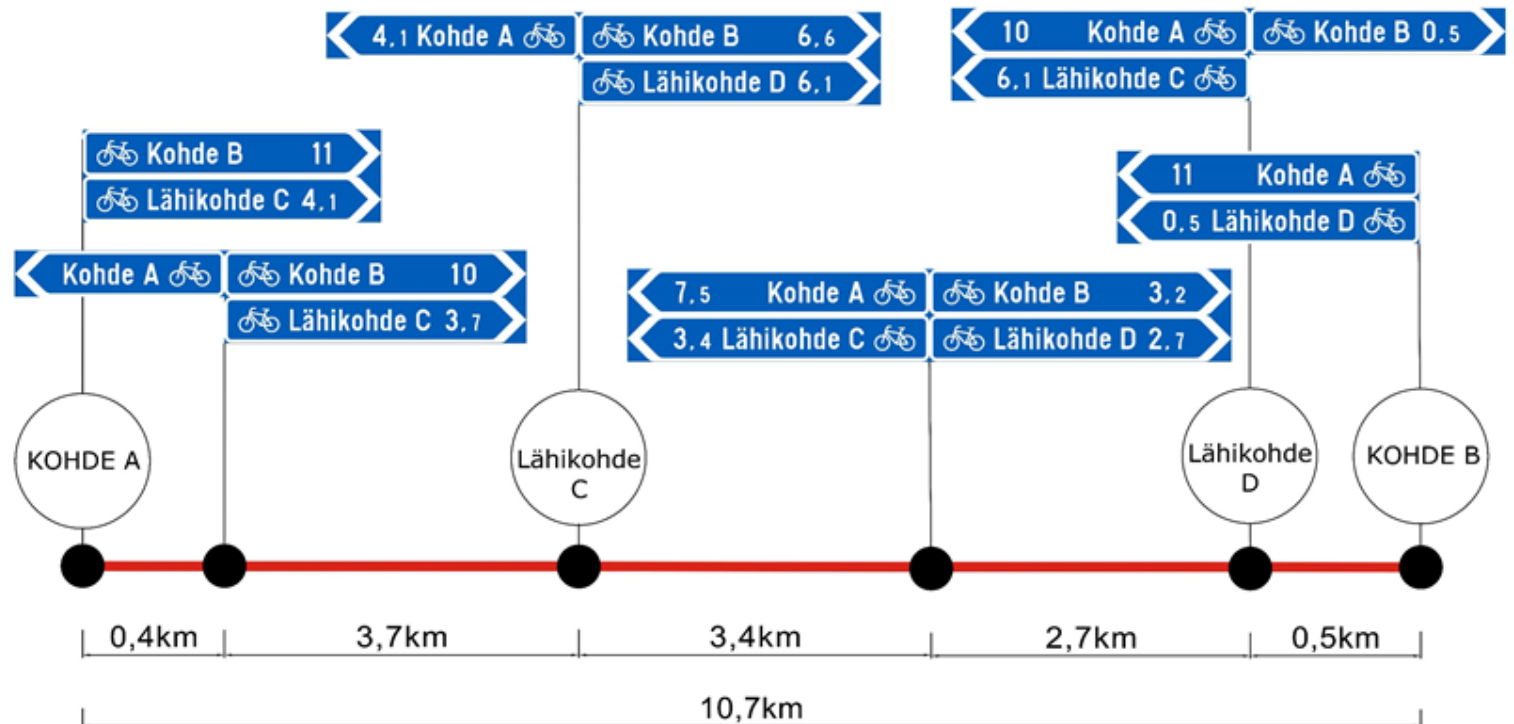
4,1 Kohde A
Kohde B 6,6
Lähikohde D 6,1

10 Kohde A
Kohde B 0,5
6,1 Lähikohde C

Kohde B 11
Lähikohde C 4,1

11 Kohde A
0,5 Lähikohde D

Kohde A
Kohde B 10
Lähikohde C 3,7

7,5 Kohde A
3,4 Lähikohde C
Kohde B 3,2
Lähikohde D 2,7

KOHDE A
Lähikohde C
Lähikohde D
KOHDE B

0,4km
3,7km
3,4km
2,7km
0,5km

10,7km